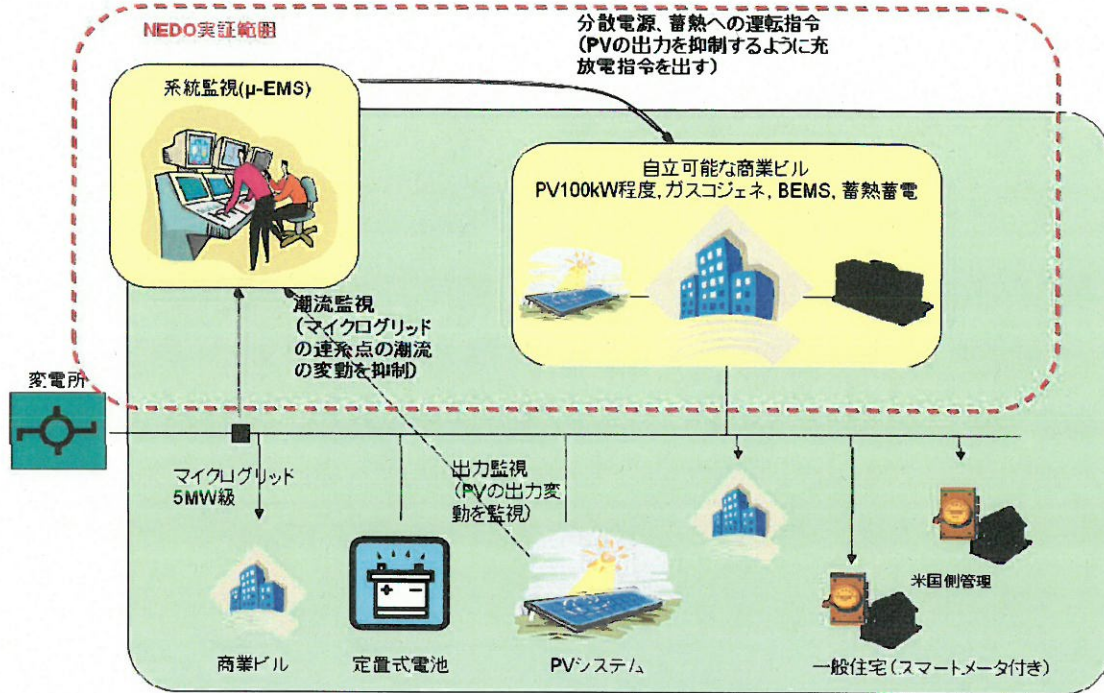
NEDO実証範囲

分散電源、蓄熱への運転指令
（PVの出力を抑制するように充放電指令を出す）

系統監視(μ-EMS)

自立可能な商業ビル
PV100kW程度, ガスコジェネ, BEMS, 蓄熱蓄電

潮流監視
（マイクログリッドの連系点の潮流の変動を抑制）

変電所

マイクログリッド
5MW級

出力監視
（PVの出力変動を監視）

米国側管理

商業ビル

定置式電池

PVシステム

一般住宅（スマートメータ付き）